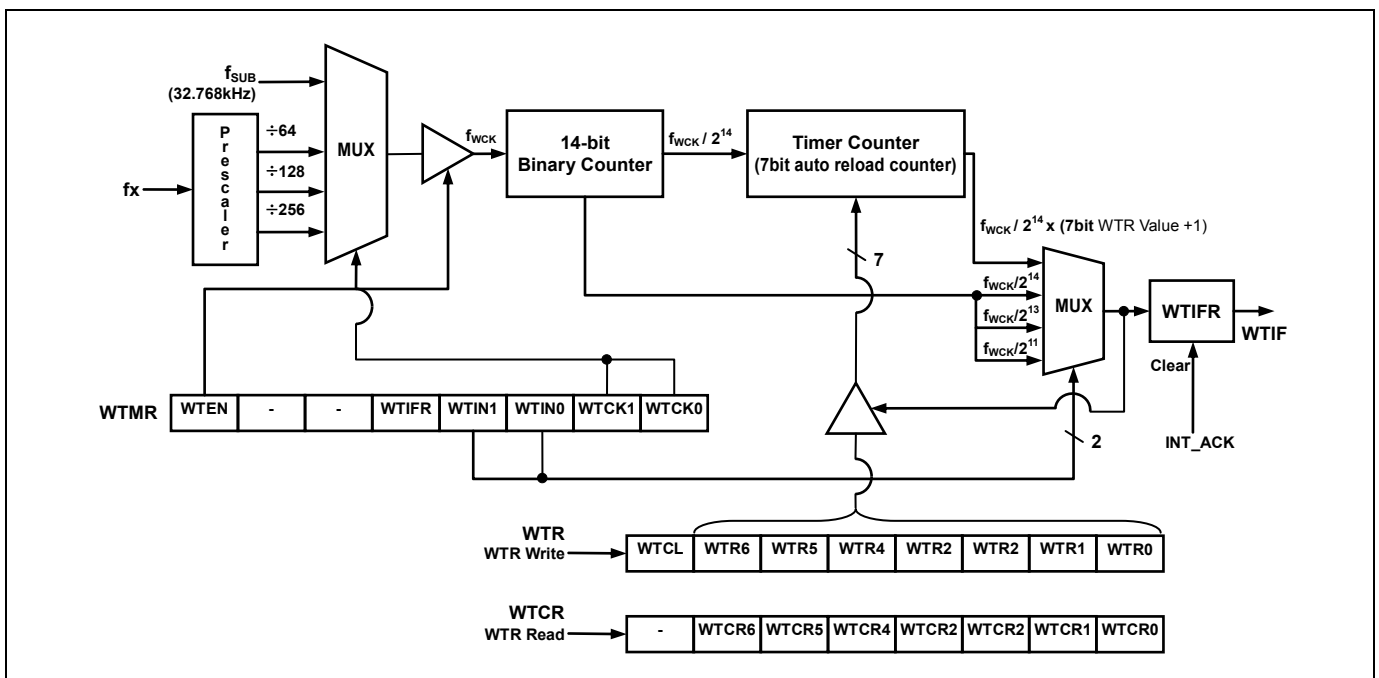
$f_{SUB}$
(32.768kHz)

Prescaler

÷64
÷128
÷256

fx

MUX

$f_{WCK}$

14-bit
Binary Counter

$f_{WCK}$ / $2^{14}$

Timer Counter
(7bit auto reload counter)

$f_{WCK}$ / $2^{14}$ x (7bit WTR Value +1)

7

$f_{WCK}/2^{14}$
$f_{WCK}/2^{13}$
$f_{WCK}/2^{11}$

MUX

WTIFR

WTIF

Clear

INT_ACK

2

WTMR

| WTEN | - | - | WTIFR | WTIN1 | WTIN0 | WTCK1 | WTCK0 |
|---|---|---|---|---|---|---|---|

WTR
WTR Write

| WTCL | WTR6 | WTR5 | WTR4 | WTR2 | WTR2 | WTR1 | WTR0 |
|---|---|---|---|---|---|---|---|

WTCR
WTR Read

| - | WTCR6 | WTCR5 | WTCR4 | WTCR2 | WTCR2 | WTCR1 | WTCR0 |
|---|---|---|---|---|---|---|---|